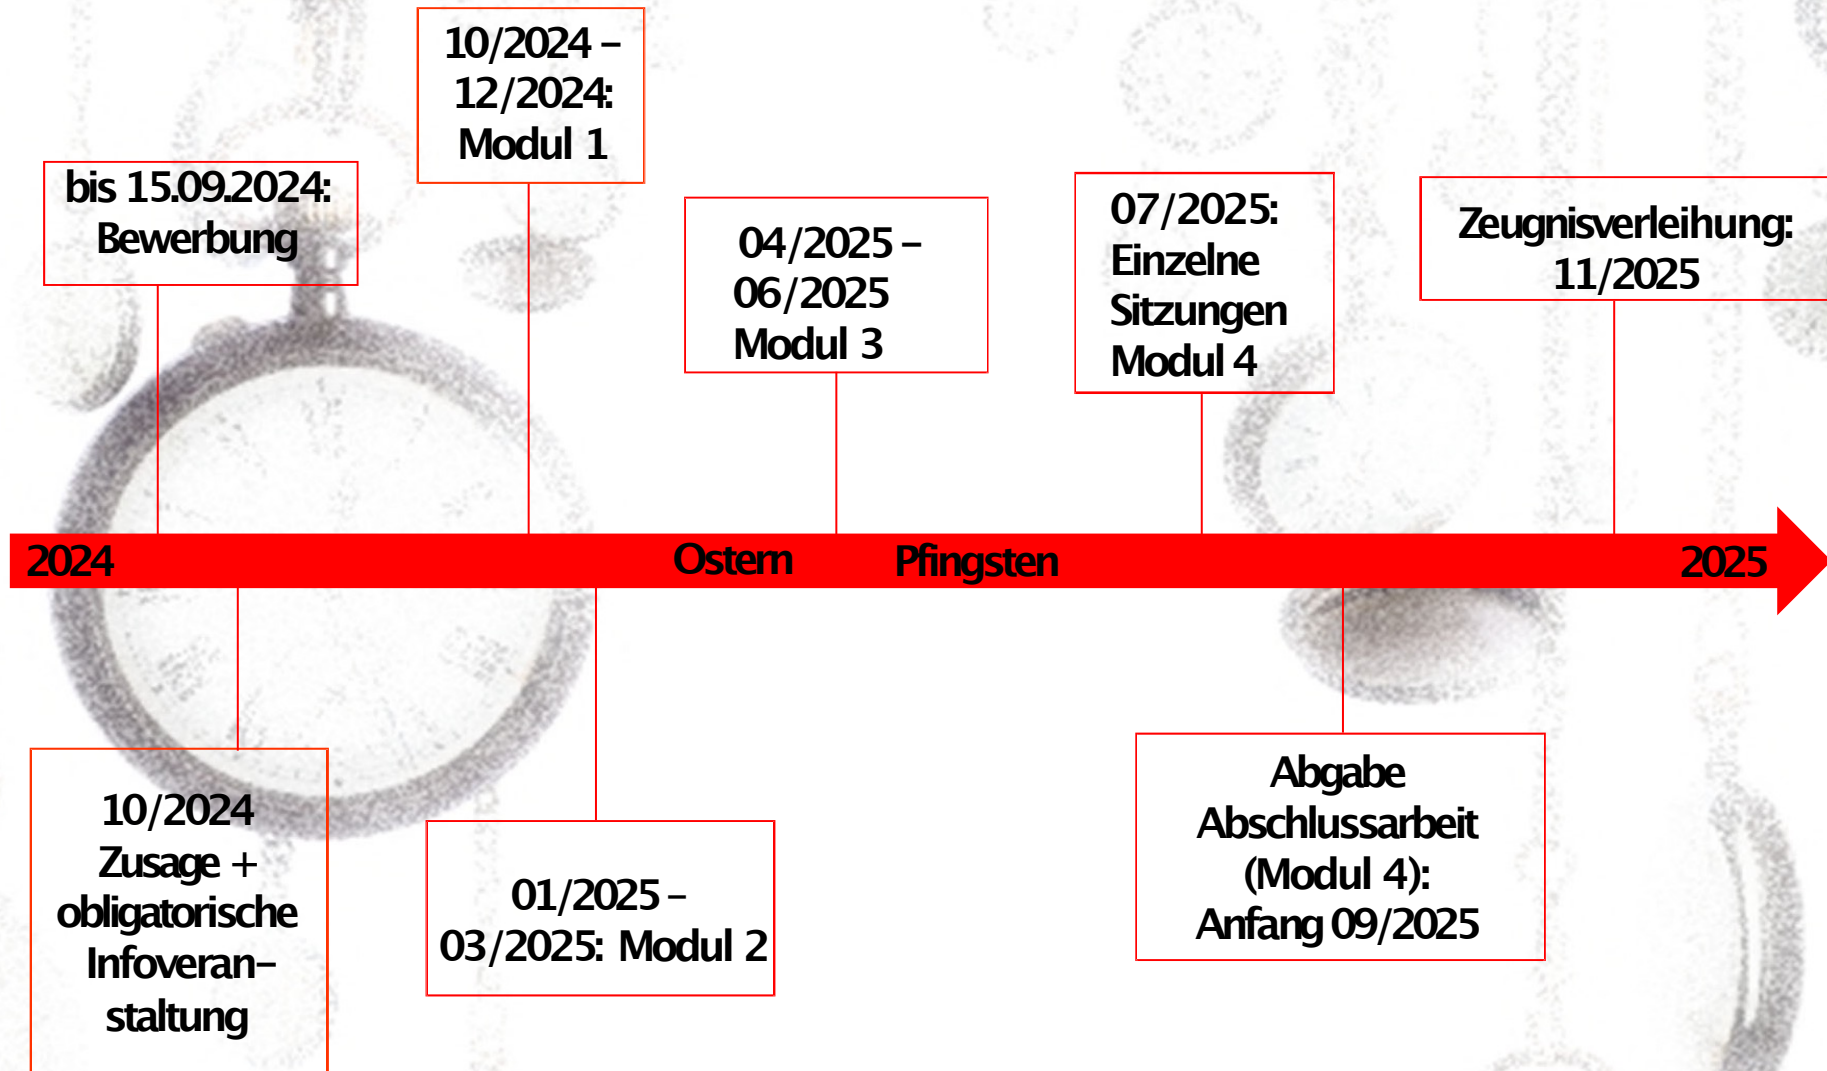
bis 15.09.2024: Bewerbung

10/2024 – 12/2024: Modul 1

04/2025 – 06/2025 Modul 3

07/2025: Einzelne Sitzungen Modul 4

Zeugnisverleihung: 11/2025

2024

Ostern

Pfingsten

2025

10/2024 Zusage + obligatorische Infoveran-staltung

01/2025 – 03/2025: Modul 2

Abgabe Abschlussarbeit (Modul 4): Anfang 09/2025